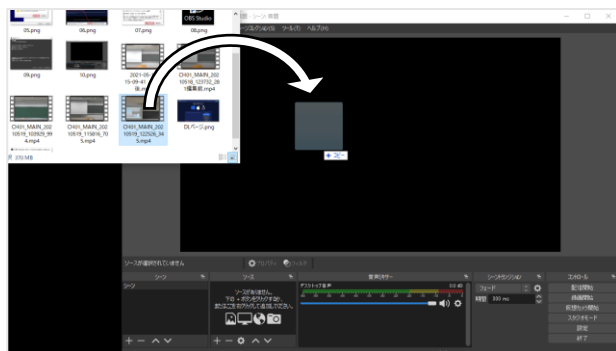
05.png
06.png
07.png
OBS Studio
08.png
09.png
10.png
2021-05-15-09-41-08.mp4
CH01_MAIN_20210518_123732_28 1編集前.mp4
CH01_MAIN_20210519_103929_994.mp4
CH01_MAIN_20210519_115816_705.mp4
CH01_MAIN_20210519_122526_345.mp4
DLページ.png
シーン 画面
ツール(T)
ヘルプ(H)
+ コピー
ソースが選択されていません
プロパティ
フィルタ
シーン
ソース
音声ミキサー
シーントランジション
コントロール
シーン
ソースがありません。
デスクトップ音声
フェード
期間
300 ms
配信開始
録画開始
仮想カメラ開始
スタジオモード
設定
終了